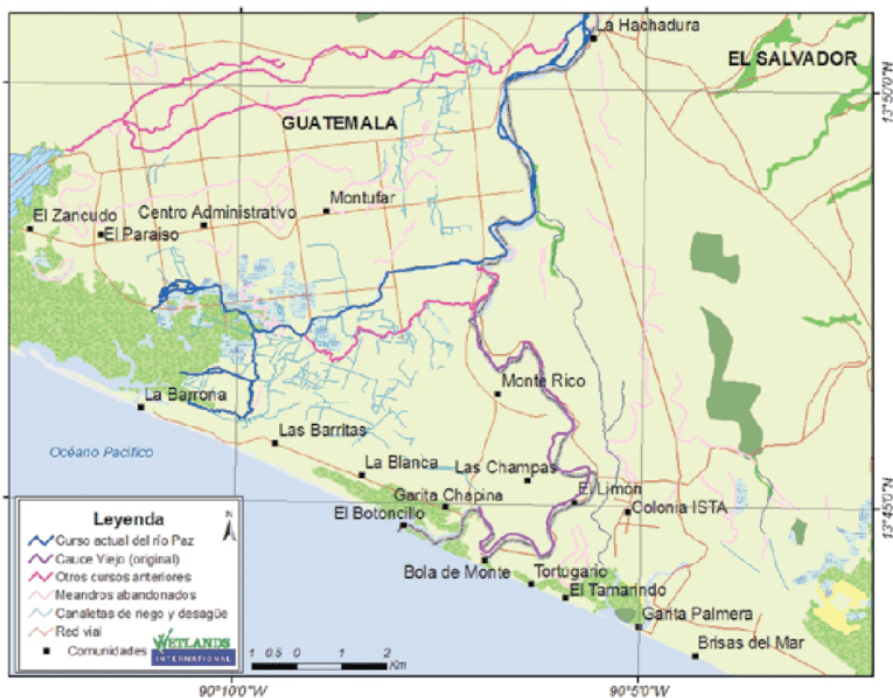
La Hachadura
EL SALVADOR
13°50'0"N
GUATEMALA
Montufar
El Zancudo
Centro Administrativo
El Paraiso
Monte Rico
La Barrona
Las Barritas
Océano Pacifico
La Blanca
Las Champas
Garita Chapina
El Limon
El Botoncillo
Colonia ISTA
13°45'0"N
Bola de Monte
Tortugario
El Tamarindo
Santa Palmera
Brisas del Mar
Leyenda
N
Curso actual del río Paz
Cauce Viejo (original)
Otros cursos anteriores
Meandros abandonados
Canaletas de riego y desagüe
Red vial
Comunidades
WETLANDS INTERNATIONAL
1 0.5 0 1 2 Km
90°10'0"W
90°5'0"W